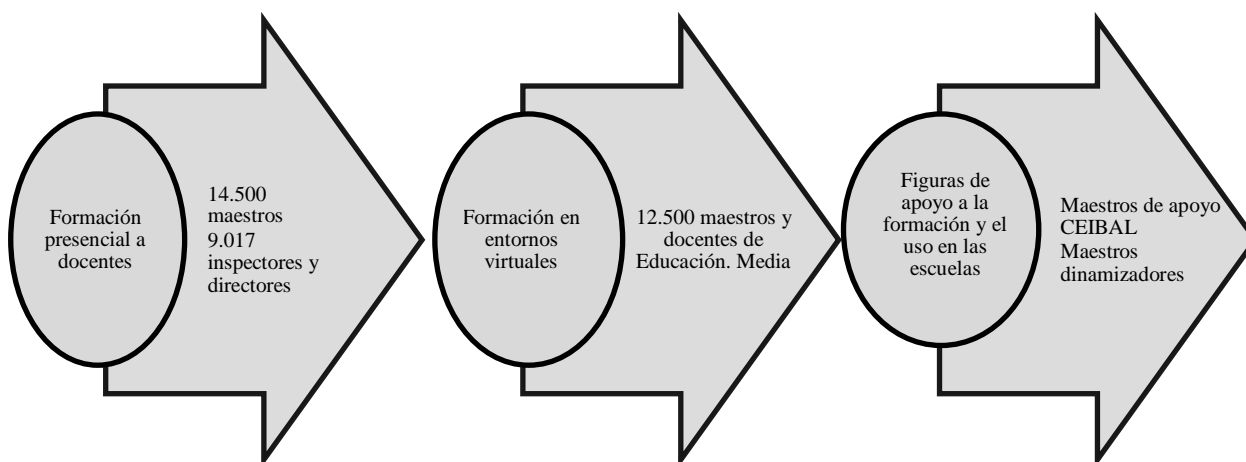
Formación presencial a docentes

14.500 maestros
9.017 inspectores y directores

Formación en entornos virtuales

12.500 maestros y docentes de Educación. Media

Figuras de apoyo a la formación y el uso en las escuelas

Maestros de apoyo CEIBAL
Maestros dinamizadores